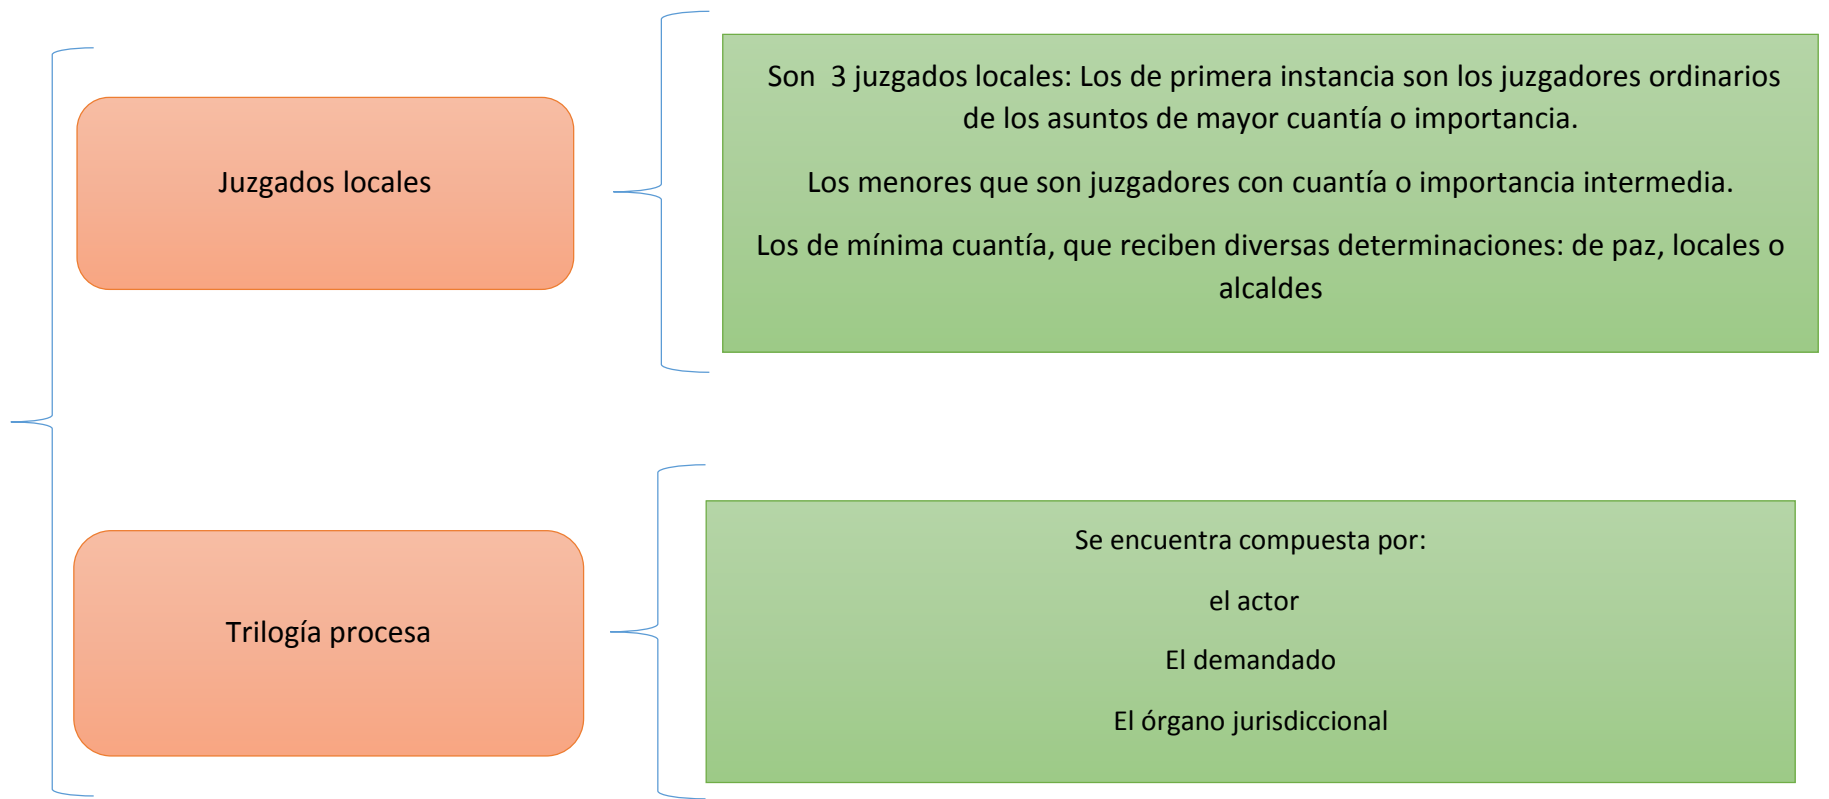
Juzgados locales

Son 3 juzgados locales: Los de primera instancia son los juzgadores ordinarios de los asuntos de mayor cuantía o importancia.

Los menores que son juzgadores con cuantía o importancia intermedia.

Los de mínima cuantía, que reciben diversas determinaciones: de paz, locales o alcaldes

Trilogía procesa

Se encuentra compuesta por:

el actor

El demandado

El órgano jurisdiccional